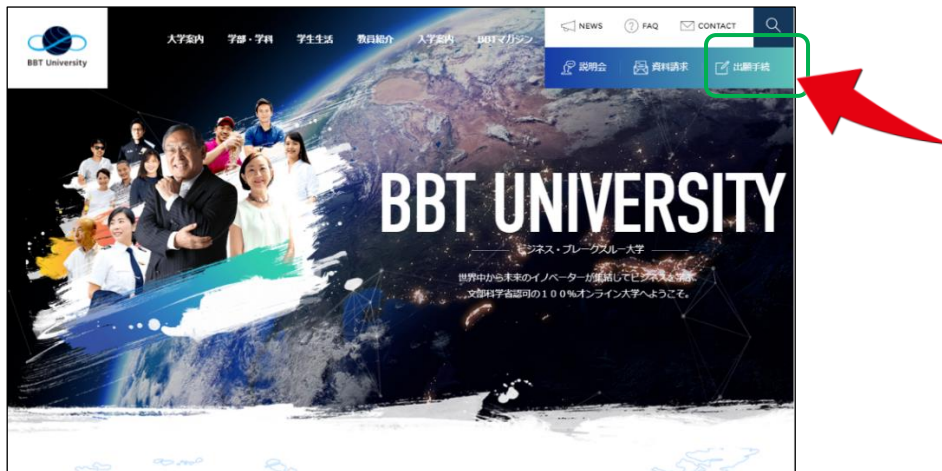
BBT University

大学案内　学部・学科　学生生活　教員紹介　入学案内　BBTマガジン

NEWS　FAQ　CONTACT

説明会　資料請求　出願手続

BBT UNIVERSITY

ビジネス・ブレークスルー大学

世界中から未来のイノベーターが集結してビジネスを学ぶ、文部科学省認可の１００％オンライン大学へようこそ。